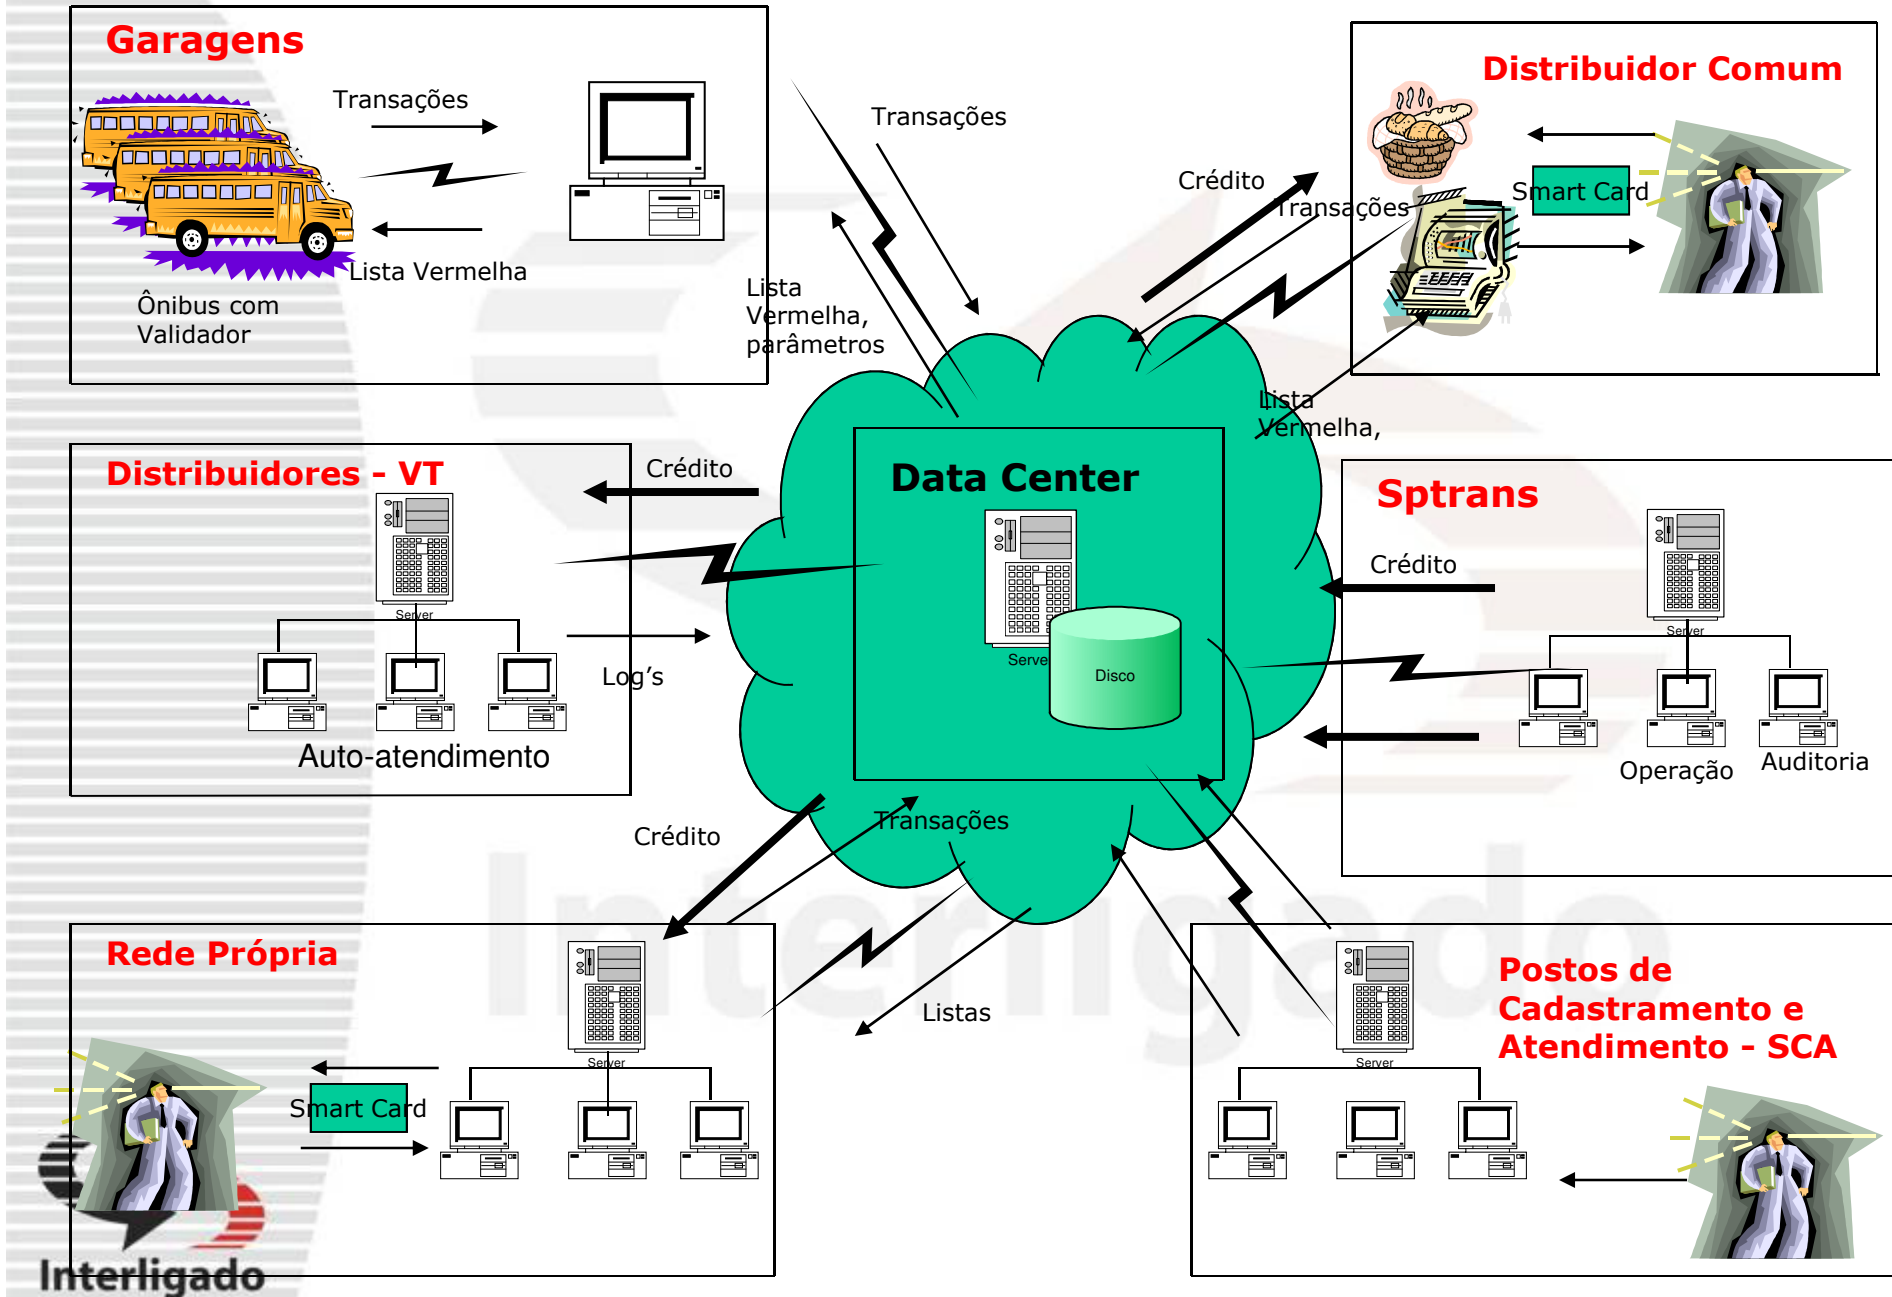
Garagens

Transações

Lista Vermelha

Ônibus com Validador

Transações

Lista Vermelha, parâmetros

Crédito

Transações

Distribuidor Comum

Smart Card

Lista Vermelha,

Distribuidores - VT

Crédito

Server

Log's

Auto-atendimento

Data Center

Server

Disco

Sptrans

Crédito

Server

Operação

Auditoria

Crédito

Transações

Listas

Rede Própria

Server

Smart Card

Server

Postos de Cadastramento e Atendimento - SCA

Interligado